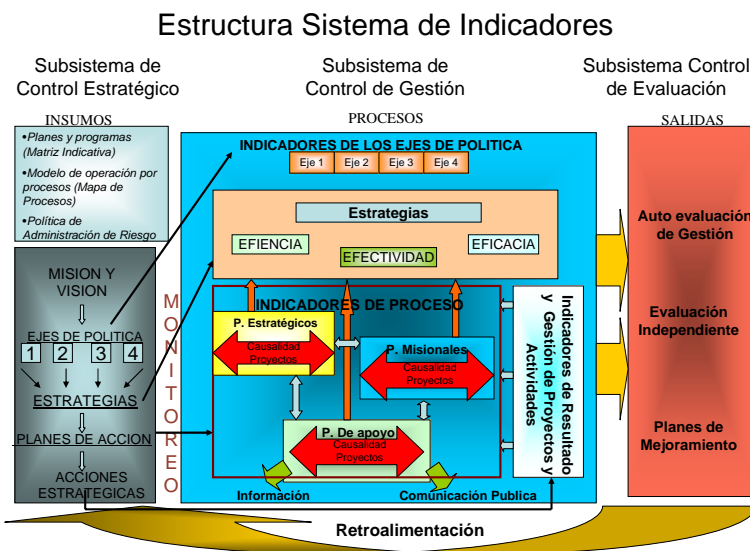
Estructura Sistema de Indicadores

Subsistema de Control Estratégico

Subsistema de Control de Gestión

Subsistema Control de Evaluación

INSUMOS

•Planes y programas (Matriz Indicativa)

•Modelo de operación por procesos (Mapa de Procesos)

•Política de Administración de Riesgo

PROCESOS

SALIDAS

INDICADORES DE LOS EJES DE POLITICA

Eje 1 Eje 2 Eje 3 Eje 4

Estrategias

EFIENCIA

EFECTIVIDAD

EFICACIA

MISION Y VISION

EJES DE POLITICA

1 2 3 4

ESTRATEGIAS

PLANES DE ACCION

ACCIONES ESTRATEGICAS

M O N I T O R E O

INDICADORES DE PROCESO

P. Estratégicos

Causalidad Proyectos

P. Misionales

Causalidad Proyectos

P. De apoyo

Causalidad Proyectos

Información

Comunicación Publica

Indicadores de Resultado y Gestión de Proyectos y Actividades

Auto evaluación de Gestión

Evaluación Independiente

Planes de Mejoramiento

Retroalimentación